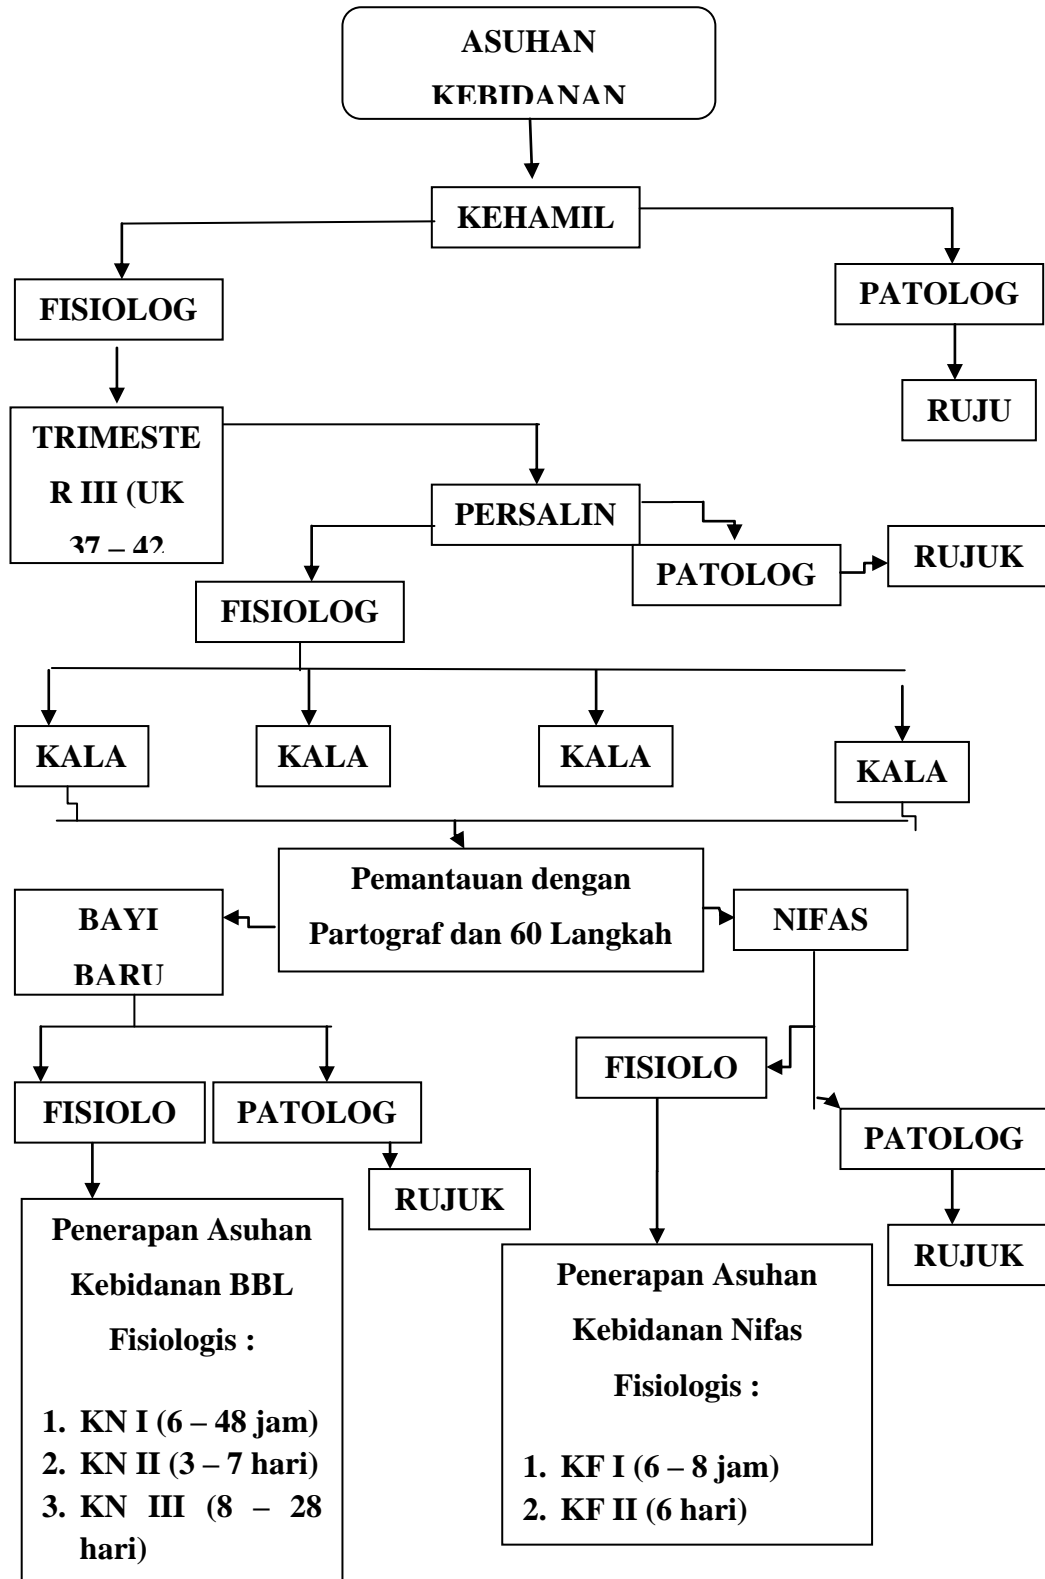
ASUHAN KEBIDANAN

KEHAMIL

FISIOLOG

PATOLOG

RUJU

TRIMESTER III (UK 37 – 42

PERSALIN

PATOLOG

RUJUK

FISIOLOG

KALA

KALA

KALA

KALA

Pemantauan dengan Partograf dan 60 Langkah

BAYI BARU

NIFAS

FISIOLO

PATOLOG

RUJUK

FISIOLO

PATOLOG

RUJUK

Penerapan Asuhan Kebidanan BBL Fisiologis :

1. KN I (6 – 48 jam)
2. KN II (3 – 7 hari)
3. KN III (8 – 28 hari)

Penerapan Asuhan Kebidanan Nifas Fisiologis :

1. KF I (6 – 8 jam)
2. KF II (6 hari)